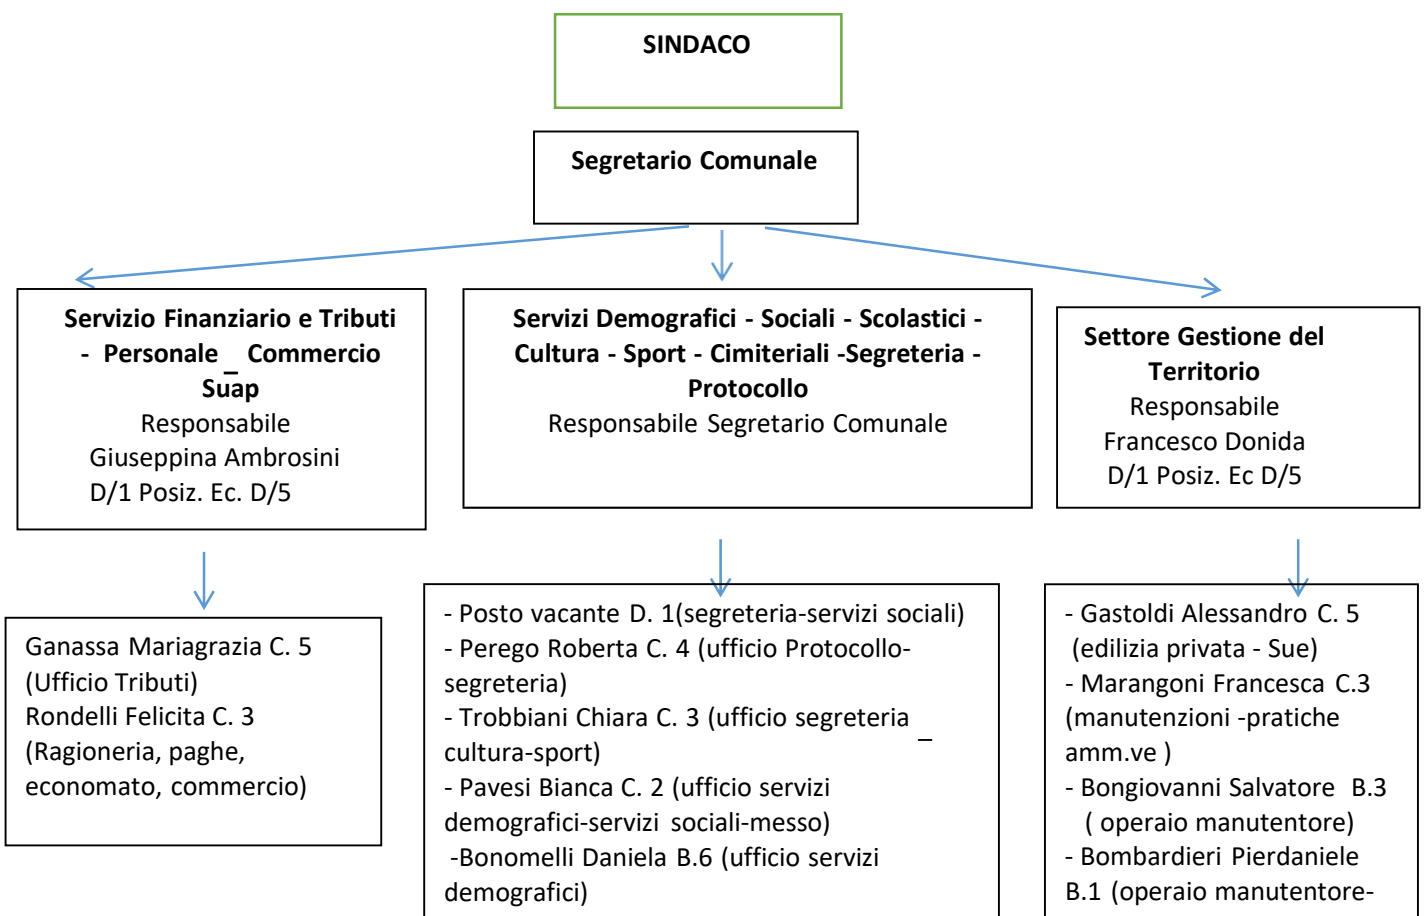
SINDACO

Segretario Comunale

Servizio Finanziario e Tributi - Personale _ Commercio Suap
Responsabile
Giuseppina Ambrosini
D/1 Posiz. Ec. D/5

Servizi Demografici - Sociali - Scolastici - Cultura - Sport - Cimiteriali -Segreteria - Protocollo
Responsabile Segretario Comunale

Settore Gestione del Territorio
Responsabile
Francesco Donida
D/1 Posiz. Ec D/5

Ganassa Mariagrazia C. 5 (Ufficio Tributi)
Rondelli Felicita C. 3 (Ragioneria, paghe, economato, commercio)

- Posto vacante D. 1(segreteria-servizi sociali)
- Perego Roberta C. 4 (ufficio Protocollo-segreteria)
- Trobbiani Chiara C. 3 (ufficio segreteria _ cultura-sport)
- Pavesi Bianca C. 2 (ufficio servizi demografici-servizi sociali-messo)
-Bonomelli Daniela B.6 (ufficio servizi demografici)

- Gastoldi Alessandro C. 5 (edilizia privata - Sue)
- Marangoni Francesca C.3 (manutenzioni -pratiche amm.ve )
- Bongiovanni Salvatore B.3 ( operaio manutentore)
- Bombardieri Pierdaniele B.1 (operaio manutentore-